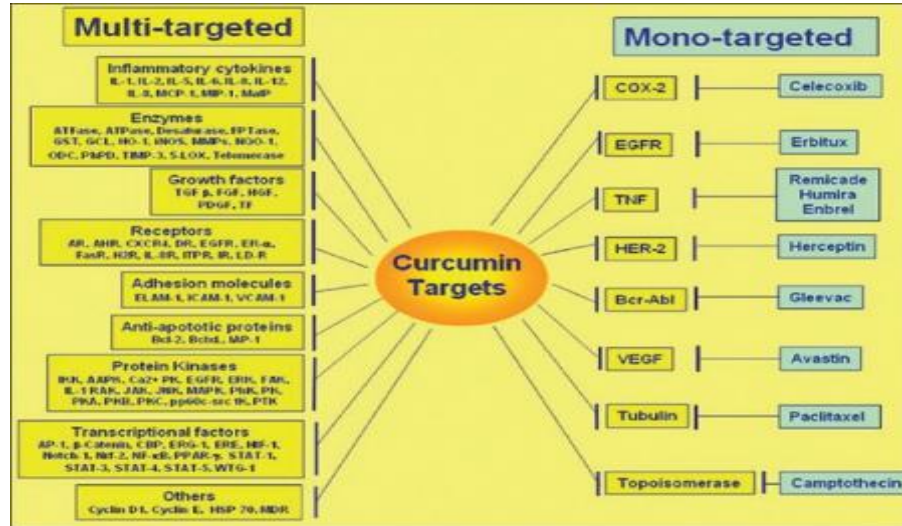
Multi-targeted

Inflammatory cytokines
IL-1, IL-2, IL-5, IL-6, IL-8, IL-12, IL-8, MCP-1, MIP-1, MaIP

Enzymes
ATFase, ATPase, Desaturase, FPTase, GST, GCL, HO-1, iNOS, MMPs, NQO-1, ODC, PhPD, TIMP-3, 5-LOX, Telomerase

Growth factors
TGF β, FGF, HGF, PDGF, TF

Receptors
AR, AHR, CXCR4, DR, EGFR, ER-α, FasR, H2R, IL-8R, ITPR, IR, LD-R

Adhesion molecules
ELAM-1, ICAM-1, VCAM-1

Anti-apototic proteins
Bcl-2, Bcl-xL, MP-1

Protein Kinases
IKK, AAPK, Ca2+ PK, EGFR, ERK, FAK, IL-1 RAK, JAK, JNK, MAPK, PhK, PK, PKA, PKB, PKC, pp60c-src tK, PTK

Transcriptional factors
AP-1, β-Catenin, CBP, ERG-1, ERE, HIF-1, Notch-1, Nrf-2, NF-κB, PPAR-γ, STAT-1, STAT-3, STAT-4, STAT-5, WTG-1

Others
Cyclin D1, Cyclin E, HSP 70, MDR

Curcumin Targets

Mono-targeted

COX-2 | Celecoxib
EGFR | Erbitux
TNF | Remicade Humira Enbrel
HER-2 | Herceptin
Bcr-Abl | Gleevac
VEGF | Avastin
Tubulin | Paclitaxel
Topoisomerase | Camptothecin